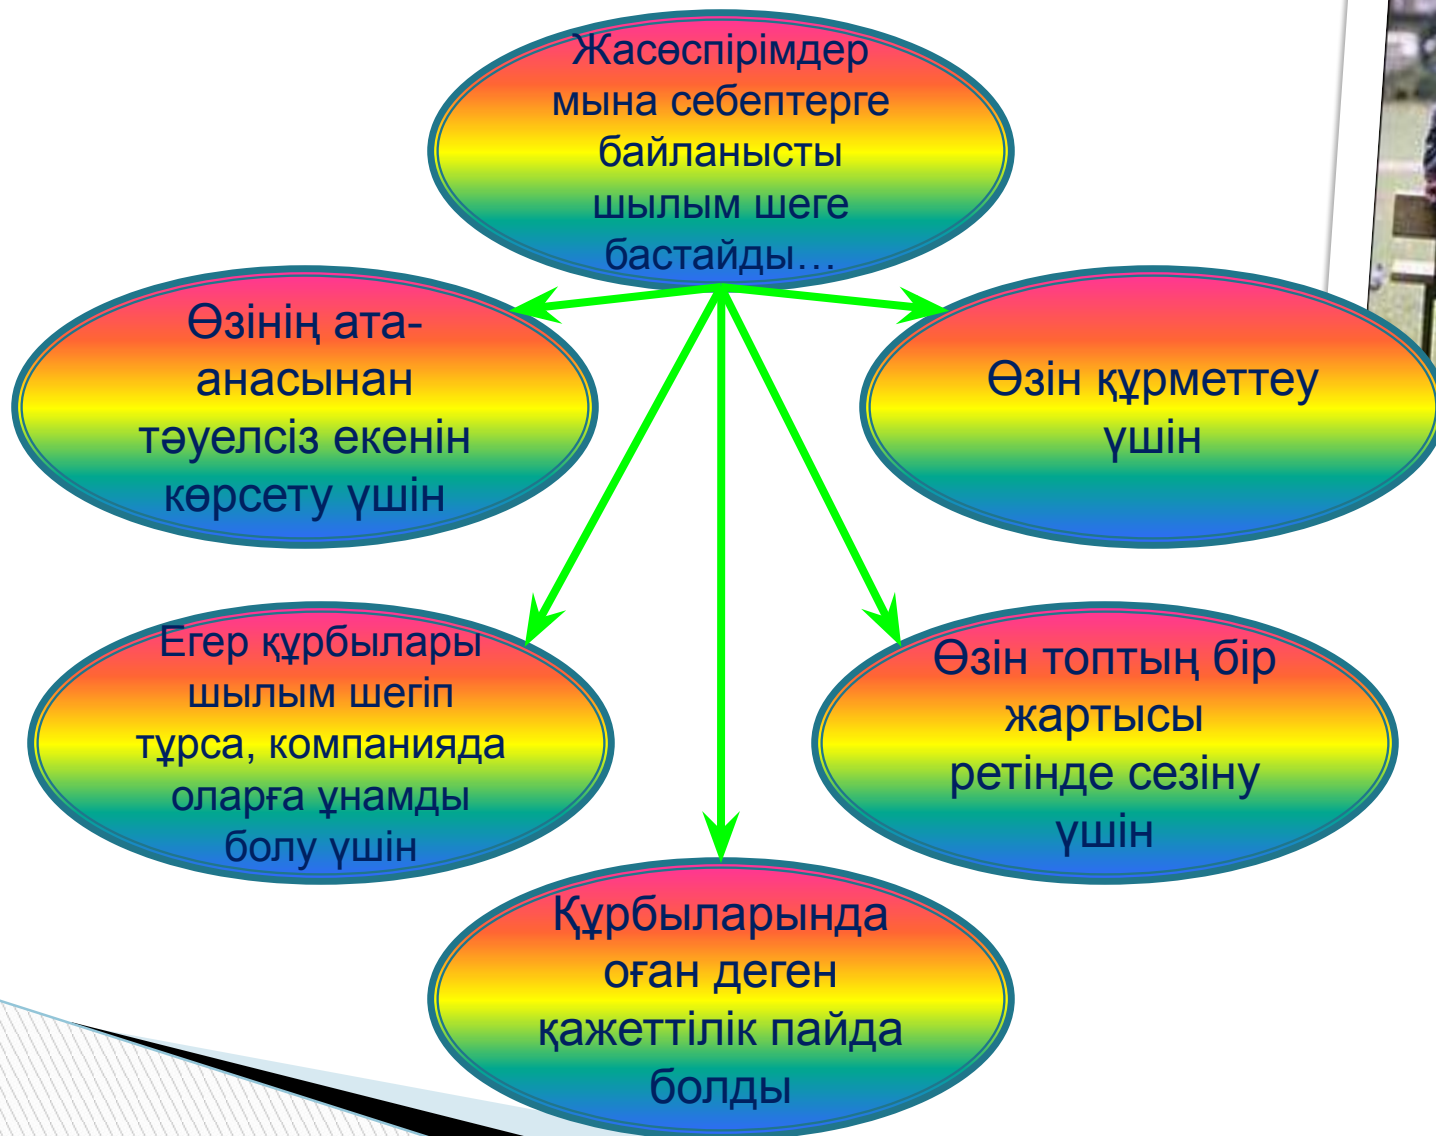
Жасөспірімдер мына себептерге байланысты шылым шеге бастайды…

Өзінің ата-анасынан тәуелсіз екенін көрсету үшін

Өзін құрметтеу үшін

Егер құрбылары шылым шегіп тұрса, компанияда оларға ұнамды болу үшін

Өзін топтың бір жартысы ретінде сезіну үшін

Құрбыларында оған деген қажеттілік пайда болды